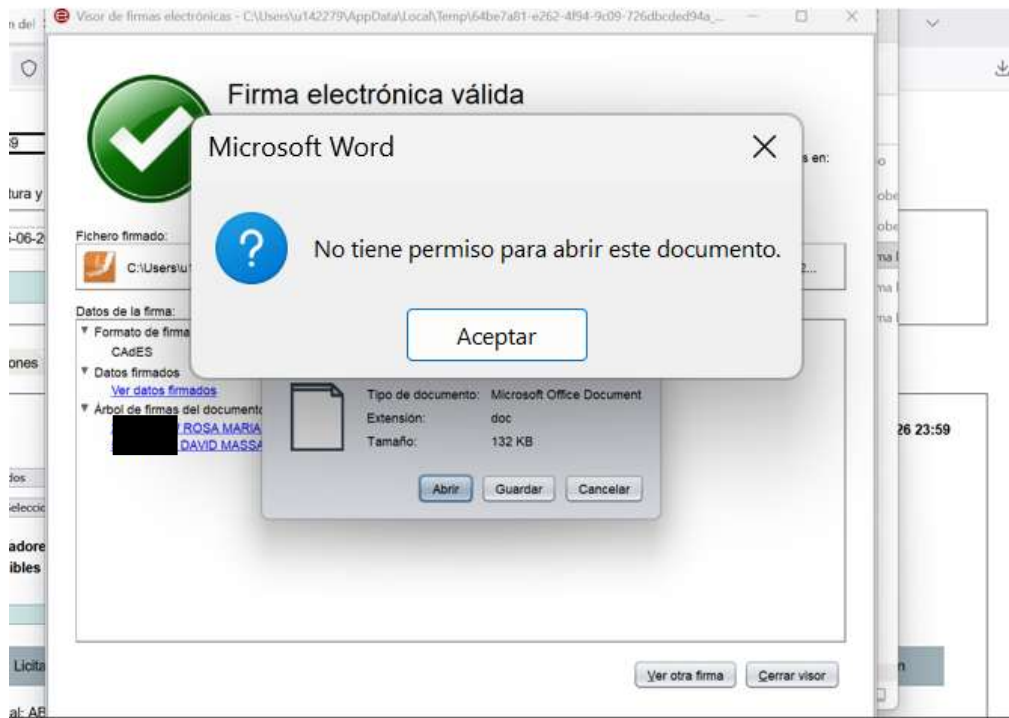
n del

Visor de firmas electrónicas - C:\Users\u142279\AppData\Local\Temp\64be7a81-e262-4f94-9c09-726dbcded94a_...

Firma electrónica válida

s en:

9

tura y

-06-2

Fichero firmado:

C:\Users\u

2...

Datos de la firma:

▼ Formato de firma

CAdES

▼ Datos firmados

Ver datos firmados

▼ Árbol de firmas del documento

ROSA MARIA

DAVID MASSA

ones

Microsoft Word

No tiene permiso para abrir este documento.

Aceptar

Tipo de documento: Microsoft Office Document

Extensión: doc

Tamaño: 132 KB

Abrir Guardar Cancelar

26 23:59

dos

elecció

adore

ibles

Licita

al: AB

Ver otra firma

Cerrar visor

o

obe

obe

na

na

na

n